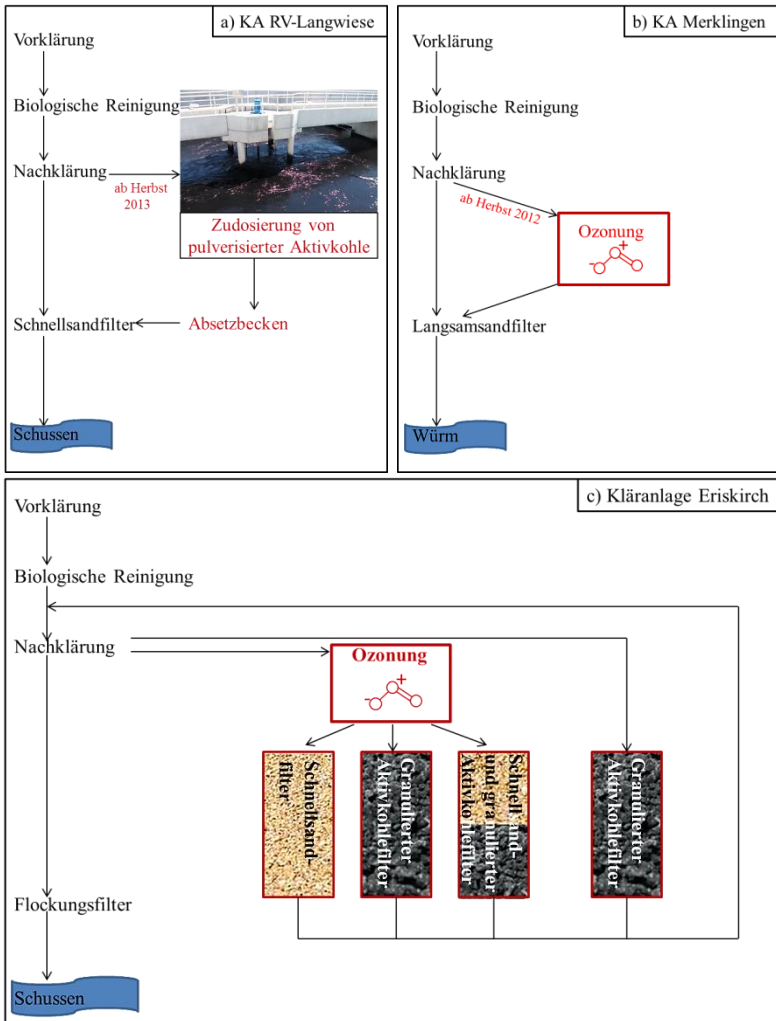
a) KA RV-Langwiese

Vorklärung

Biologische Reinigung

Nachklärung

ab Herbst 2013

Zudosierung von pulverisierter Aktivkohle

Schnellsandfilter

Absetzbecken

Schussen

b) KA Merklingen

Vorklärung

Biologische Reinigung

Nachklärung

ab Herbst 2012

Ozonung

Langsamsandfilter

Würm

c) Kläranlage Eriskirch

Vorklärung

Biologische Reinigung

Nachklärung

Ozonung

Schnellsandfilter

Granulierter Aktivkohlefilter

Schnellsand- und granulierter Aktivkohlefilter

Granulierter Aktivkohlefilter

Flockungsfilter

Schussen